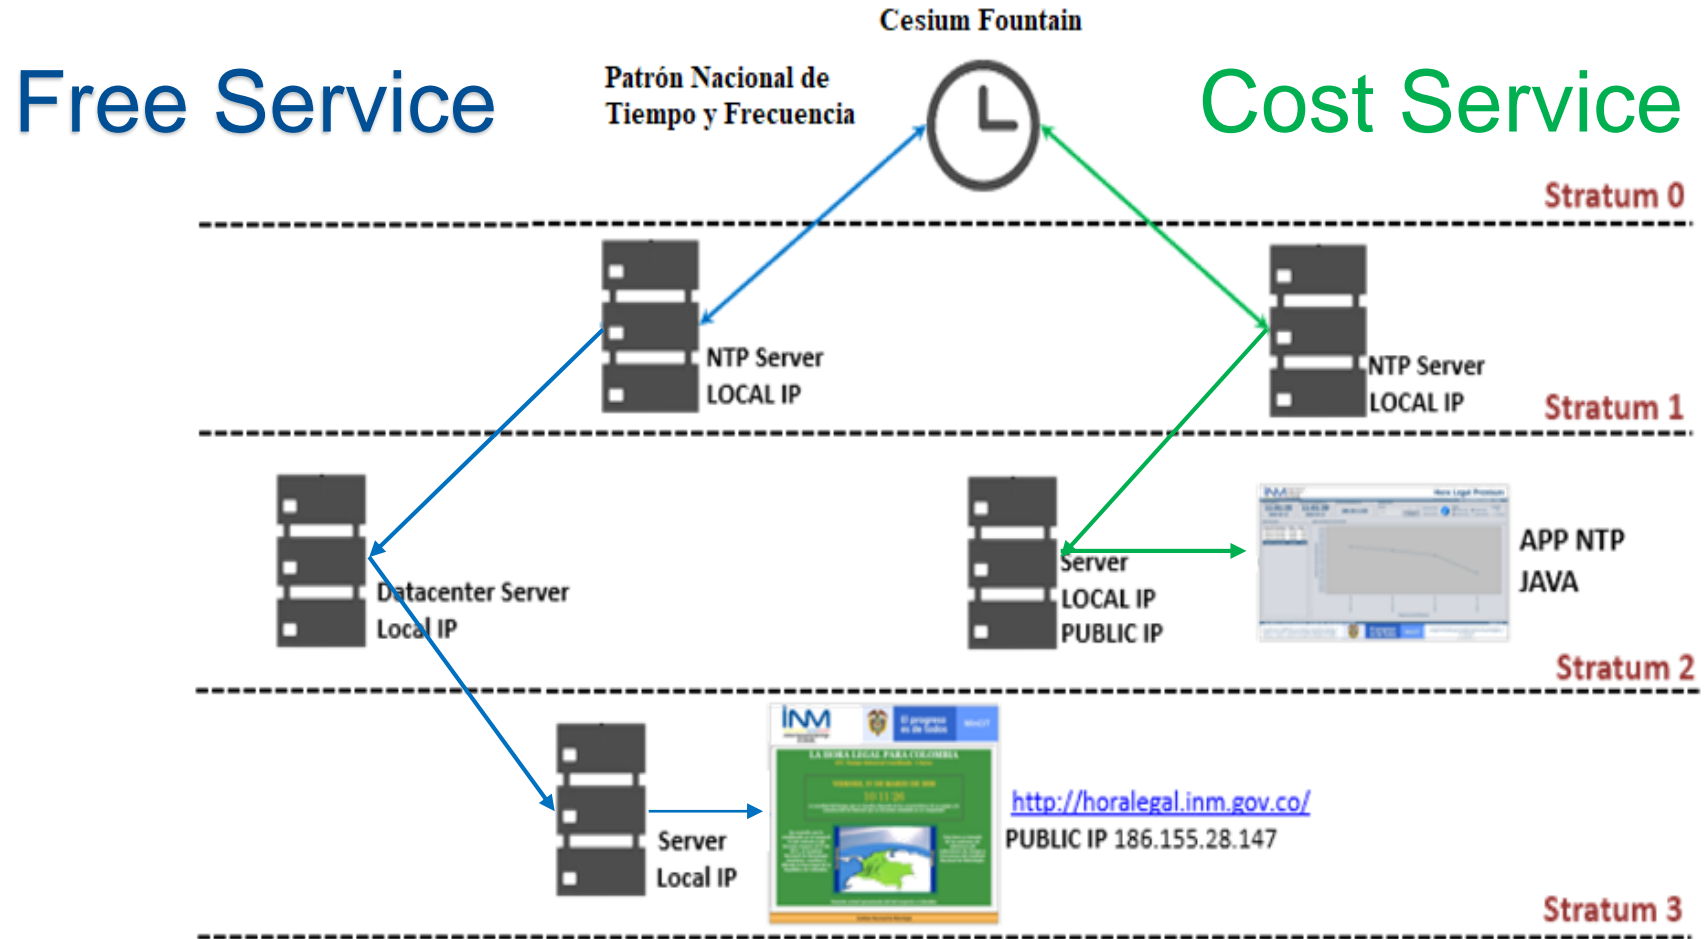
Free Service

Patrón Nacional de Tiempo y Frecuencia

Cesium Fountain

Cost Service

Stratum 0

NTP Server
LOCAL IP

NTP Server
LOCAL IP

Stratum 1

Datacenter Server
Local IP

Server
LOCAL IP
PUBLIC IP

APP NTP
JAVA

Stratum 2

INM

LA HORA LEGAL PARA COLOMBIA

Server
Local IP

http://horalegal.inm.gov.co/
PUBLIC IP 186.155.28.147

Stratum 3